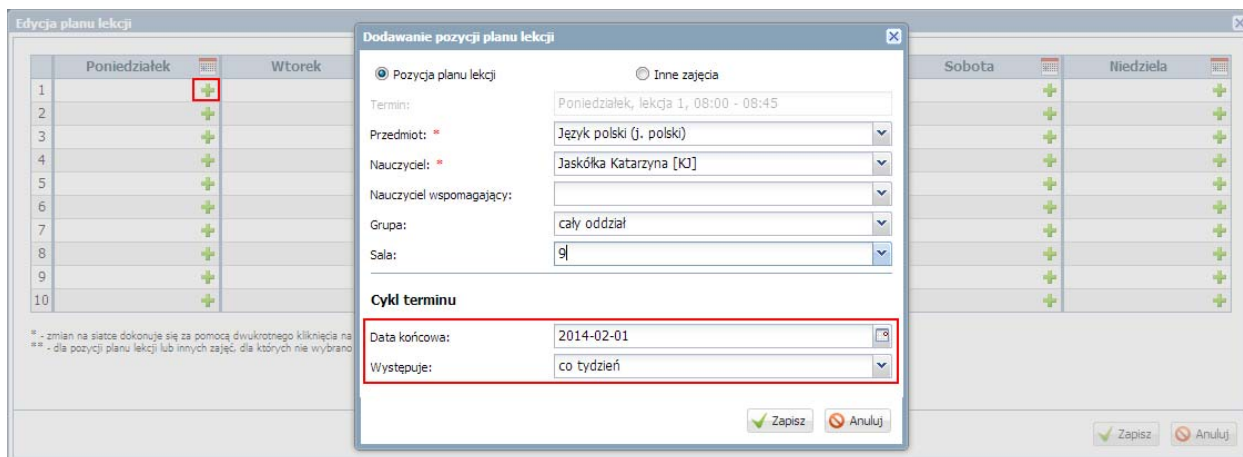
Edycja planu lekcji

| | Poniedziałek | Wtorek |
|---|---|---|
| 1 | | |
| 2 | | |
| 3 | | |
| 4 | | |
| 5 | | |
| 6 | | |
| 7 | | |
| 8 | | |
| 9 | | |
| 10 | | |

| Sobota | Niedziela |
|---|---|
| | |

* - zmian na siatce dokonuje się za pomocą dwukrotnego kliknięcia na
** - dla pozycji planu lekcji lub innych zajęć, dla których nie wybrano

Zapisz Anuluj

Dodawanie pozycji planu lekcji

Pozycja planu lekcji
Inne zajęcia

Termin: Poniedziałek, lekcja 1, 08:00 - 08:45
Przedmiot: * Język polski (j. polski)
Nauczyciel: * Jaskółka Katarzyna [KJ]
Nauczyciel wspomagający:
Grupa: cały oddział
Sala: 9

Cykl terminu

Data końcowa: 2014-02-01
Występuje: co tydzień

Zapisz Anuluj